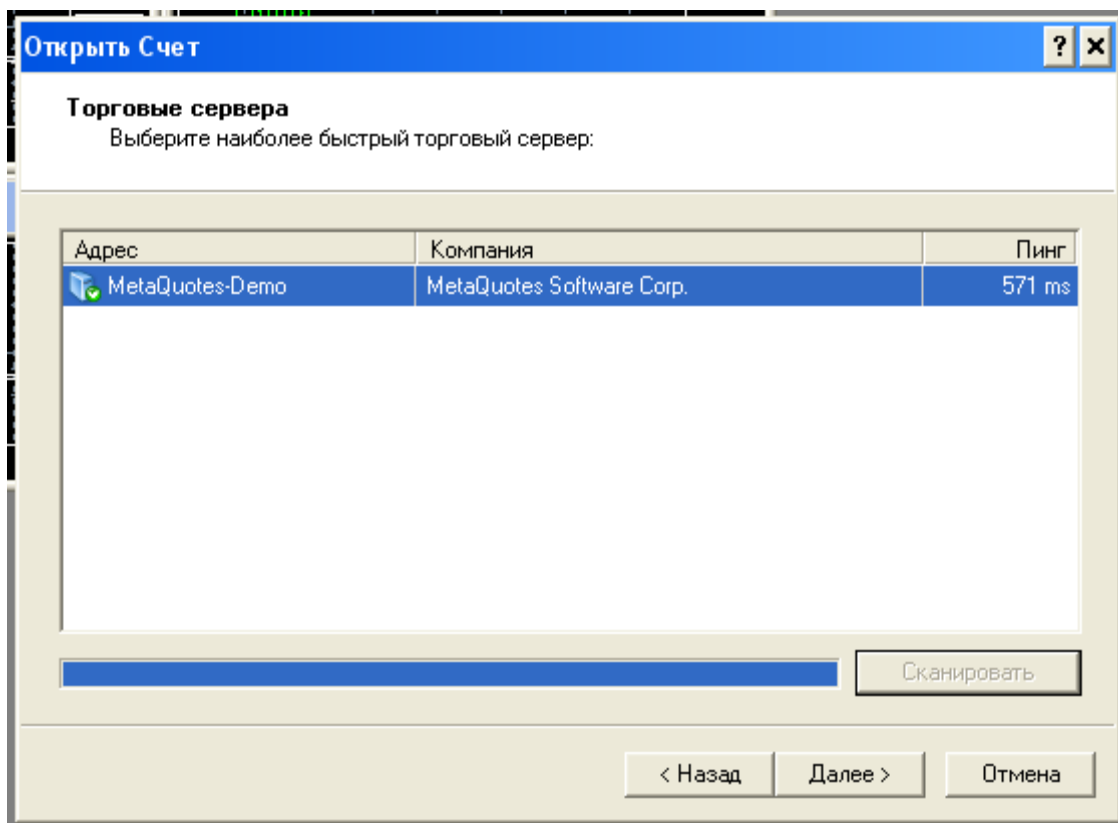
Открыть Счет

?

Торговые сервера

Выберите наиболее быстрый торговый сервер:

| Адрес | Компания | Пинг |
|---|---|---|
| MetaQuotes-Demo | MetaQuotes Software Corp. | 571 ms |

Сканировать

< Назад

Далее >

Отмена